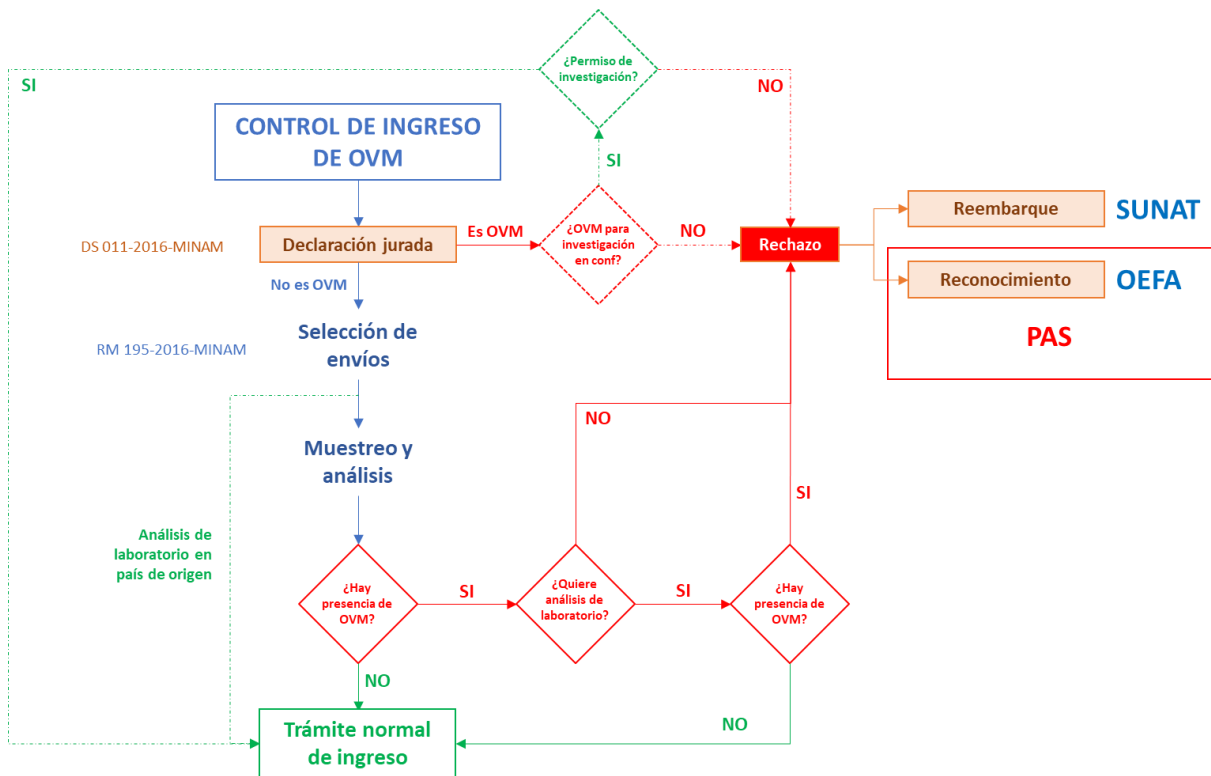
¿Permiso de investigación?

SI

NO

CONTROL DE INGRESO DE OVM

SI

DS 011-2016-MINAM

Declaración jurada

Es OVM

¿OVM para investigación en conf?

NO

Rechazo

Reembarque

SUNAT

Reconocimiento

OEFA

PAS

No es OVM

Selección de envíos

RM 195-2016-MINAM

NO

Muestreo y análisis

SI

Análisis de laboratorio en país de origen

¿Hay presencia de OVM?

SI

¿Quiere análisis de laboratorio?

SI

¿Hay presencia de OVM?

NO

NO

Trámite normal de ingreso